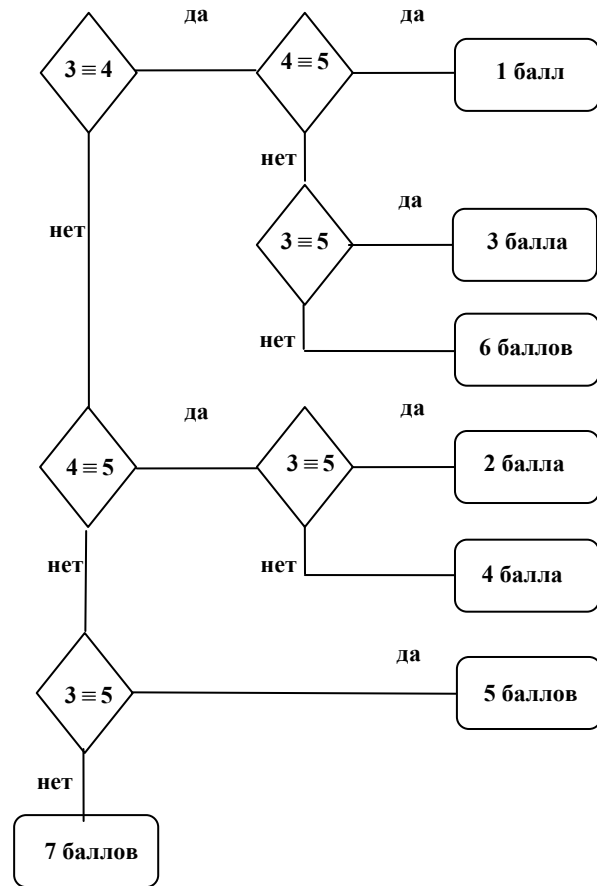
да

да

$3 \equiv 4$

$4 \equiv 5$

1 балл

нет

да

нет

$3 \equiv 5$

3 балла

нет

6 баллов

да

да

$4 \equiv 5$

$3 \equiv 5$

2 балла

нет

нет

4 балла

да

$3 \equiv 5$

5 баллов

нет

7 баллов